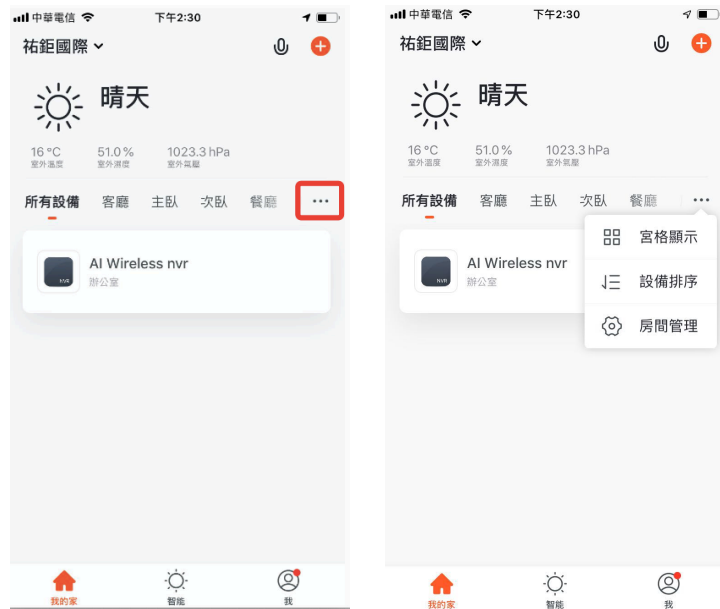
中華電信 下午2:30

祐鉅國際

晴天

16 °C
室外溫度

51.0 %
室外濕度

1023.3 hPa
室外氣壓

所有設備 客廳 主臥 次臥 餐廳 ···

AI Wireless nvr
辦公室

NVR

我的家 智能 我

中華電信 下午2:30

祐鉅國際

晴天

16 °C
室外溫度

51.0 %
室外濕度

1023.3 hPa
室外氣壓

所有設備 客廳 主臥 次臥 餐廳 ···

宮格顯示
設備排序
房間管理

AI Wireless nvr
辦公室

NVR

我的家 智能 我